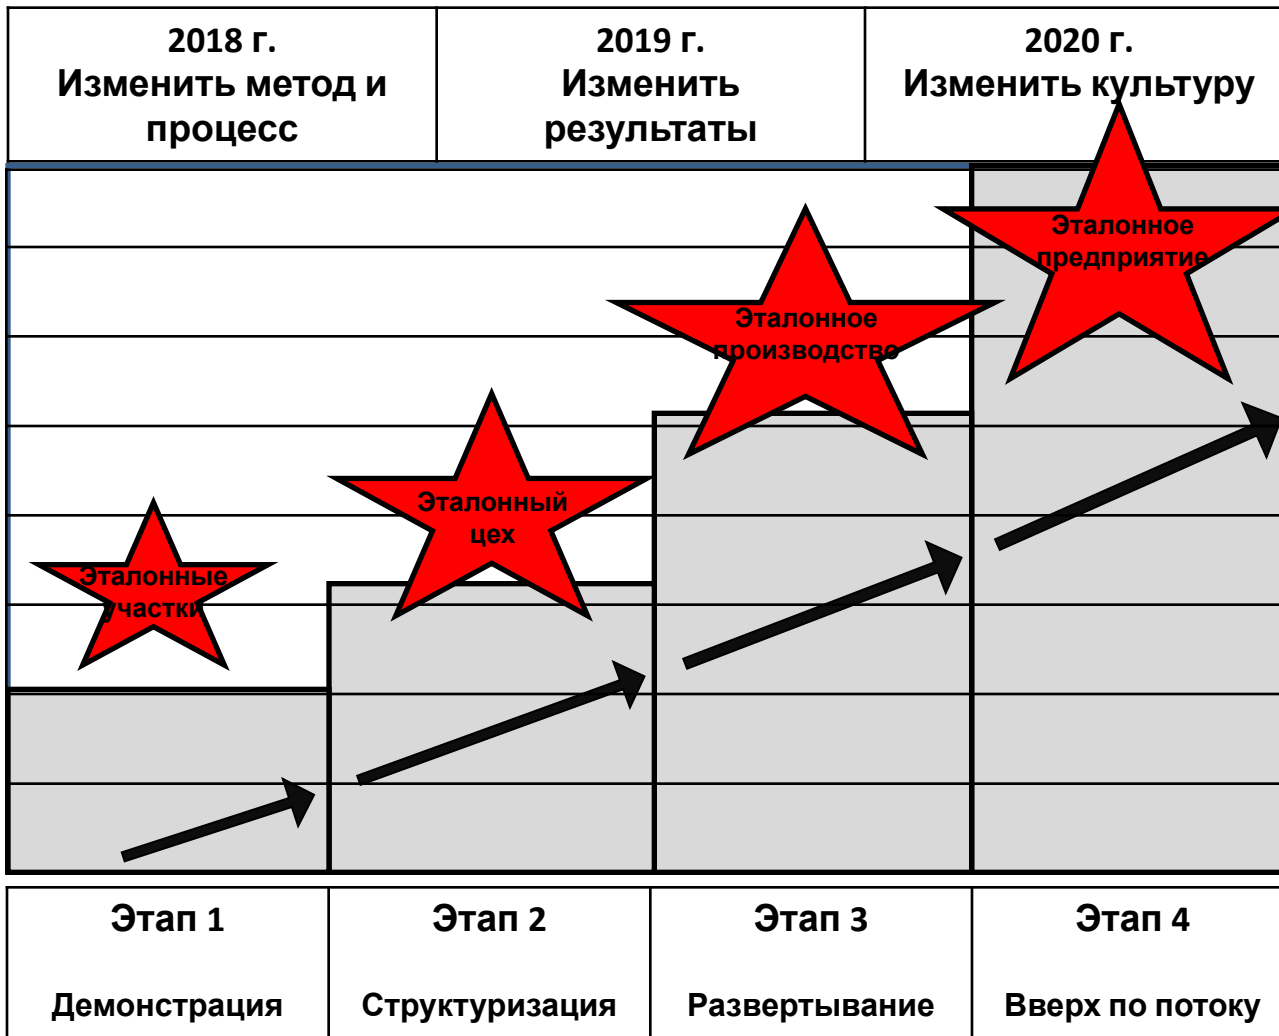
| 2018 г. Изменить метод и процесс | 2019 г. Изменить результаты | 2020 г. Изменить культуру |
|---|---|---|

Эталонное предприятие

Эталонное производство

Эталонный цех

Эталонные участки

| Этап 1 | Этап 2 | Этап 3 | Этап 4 |
|---|---|---|---|
| Демонстрация | Структуризация | Развертывание | Вверх по потоку |